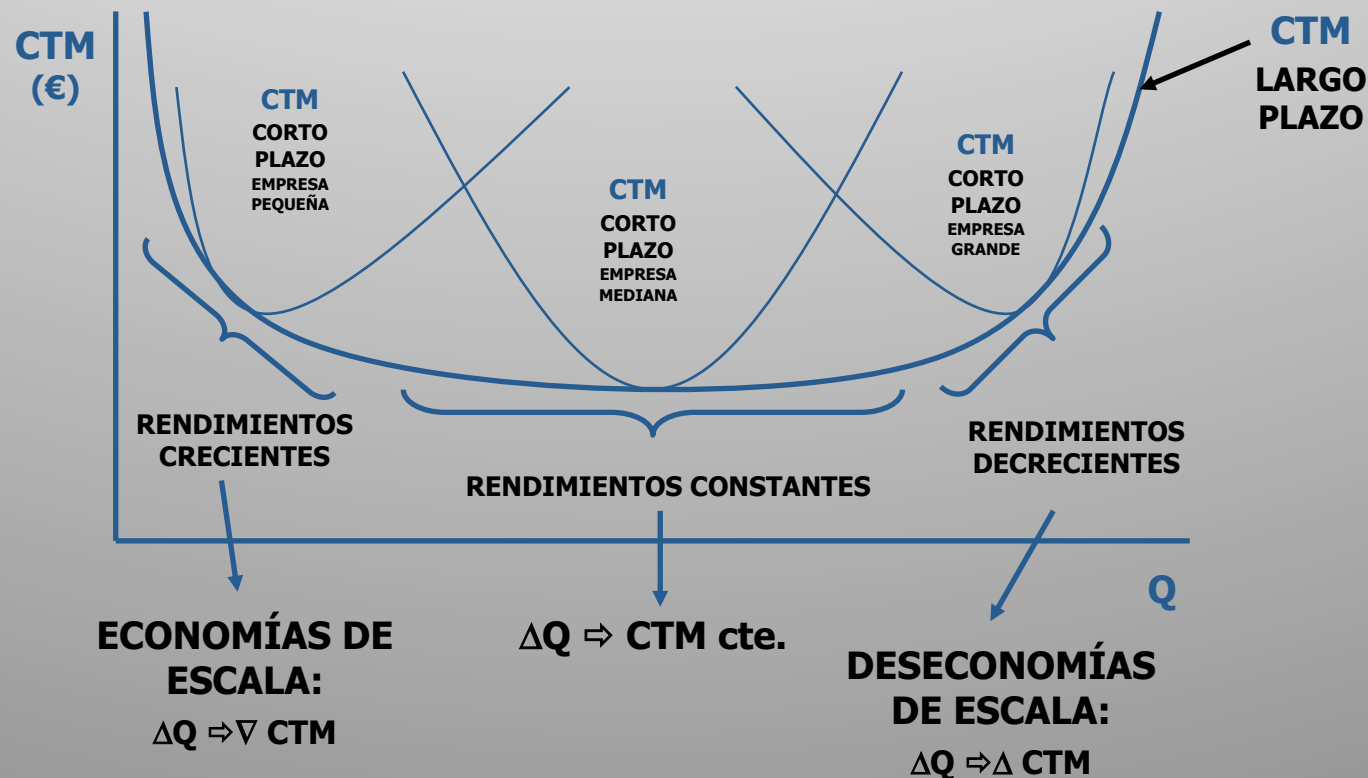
CTM (€)

CTM
CORTO PLAZO
EMPRESA PEQUEÑA

CTM
CORTO PLAZO
EMPRESA MEDIANA

CTM
CORTO PLAZO
EMPRESA GRANDE

CTM
LARGO PLAZO

RENDIMIENTOS CRECIENTES

RENDIMIENTOS CONSTANTES

RENDIMIENTOS DECRECIENTES

Q

ECONOMÍAS DE ESCALA:
$\Delta$Q ⇨$\nabla$ CTM

$\Delta$Q ⇨ CTM cte.

DESECONOMÍAS DE ESCALA:
$\Delta$Q ⇨$\Delta$ CTM